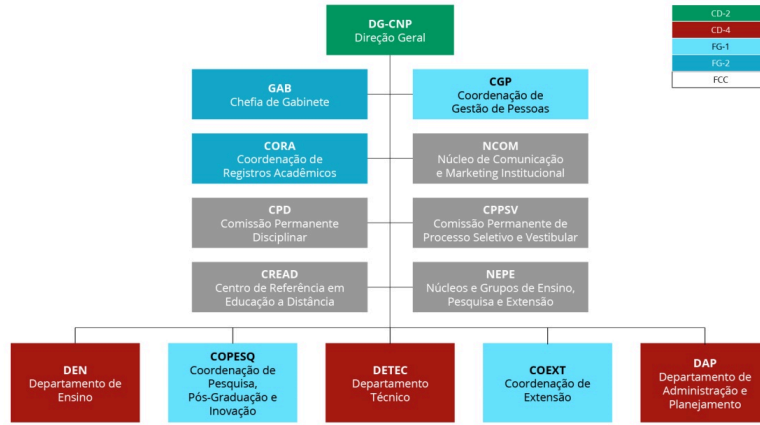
DG-CNP
Direção Geral

CD-2
CD-4
FG-1
FG-2
FCC

GAB
Chefia de Gabinete

CGP
Coordenação de Gestão de Pessoas

CORA
Coordenação de Registros Acadêmicos

NCOM
Núcleo de Comunicação e Marketing Institucional

CPD
Comissão Permanente Disciplinar

CPPSV
Comissão Permanente de Processo Seletivo e Vestibular

CREAD
Centro de Referência em Educação a Distância

NEPE
Núcleos e Grupos de Ensino, Pesquisa e Extensão

DEN
Departamento de Ensino

COPESQ
Coordenação de Pesquisa, Pós-Graduação e Inovação

DETEC
Departamento Técnico

COEXT
Coordenação de Extensão

DAP
Departamento de Administração e Planejamento